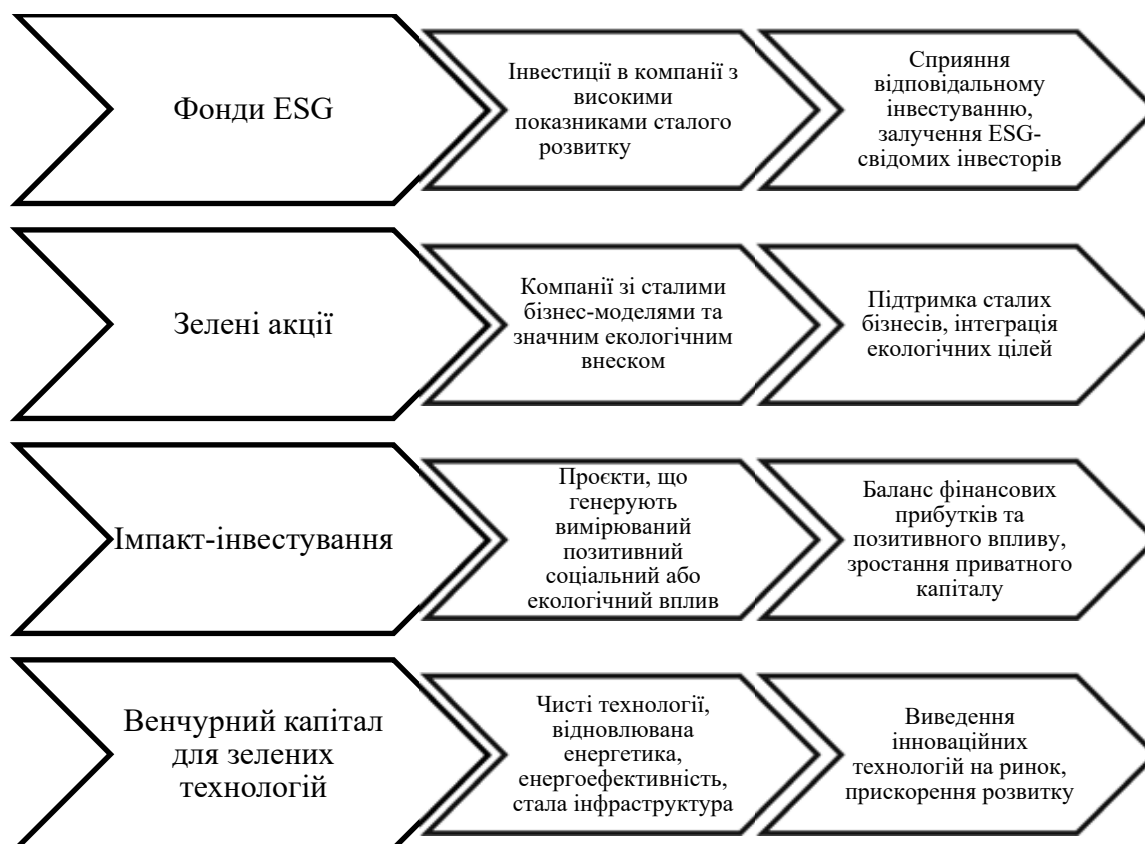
Фонди ESG

Інвестиції в компанії з високими показниками сталого розвитку

Сприяння відповідальному інвестуванню, залучення ESG-свідомих інвесторів

Зелені акції

Компанії зі сталими бізнес-моделями та значним екологічним внеском

Підтримка сталих бізнесів, інтеграція екологічних цілей

Імпакт-інвестування

Проєкти, що генерують вимірюваний позитивний соціальний або екологічний вплив

Баланс фінансових прибутків та позитивного впливу, зростання приватного капіталу

Венчурний капітал для зелених технологій

Чисті технології, відновлювана енергетика, енергоефективність, стала інфраструктура

Виведення інноваційних технологій на ринок, прискорення розвитку